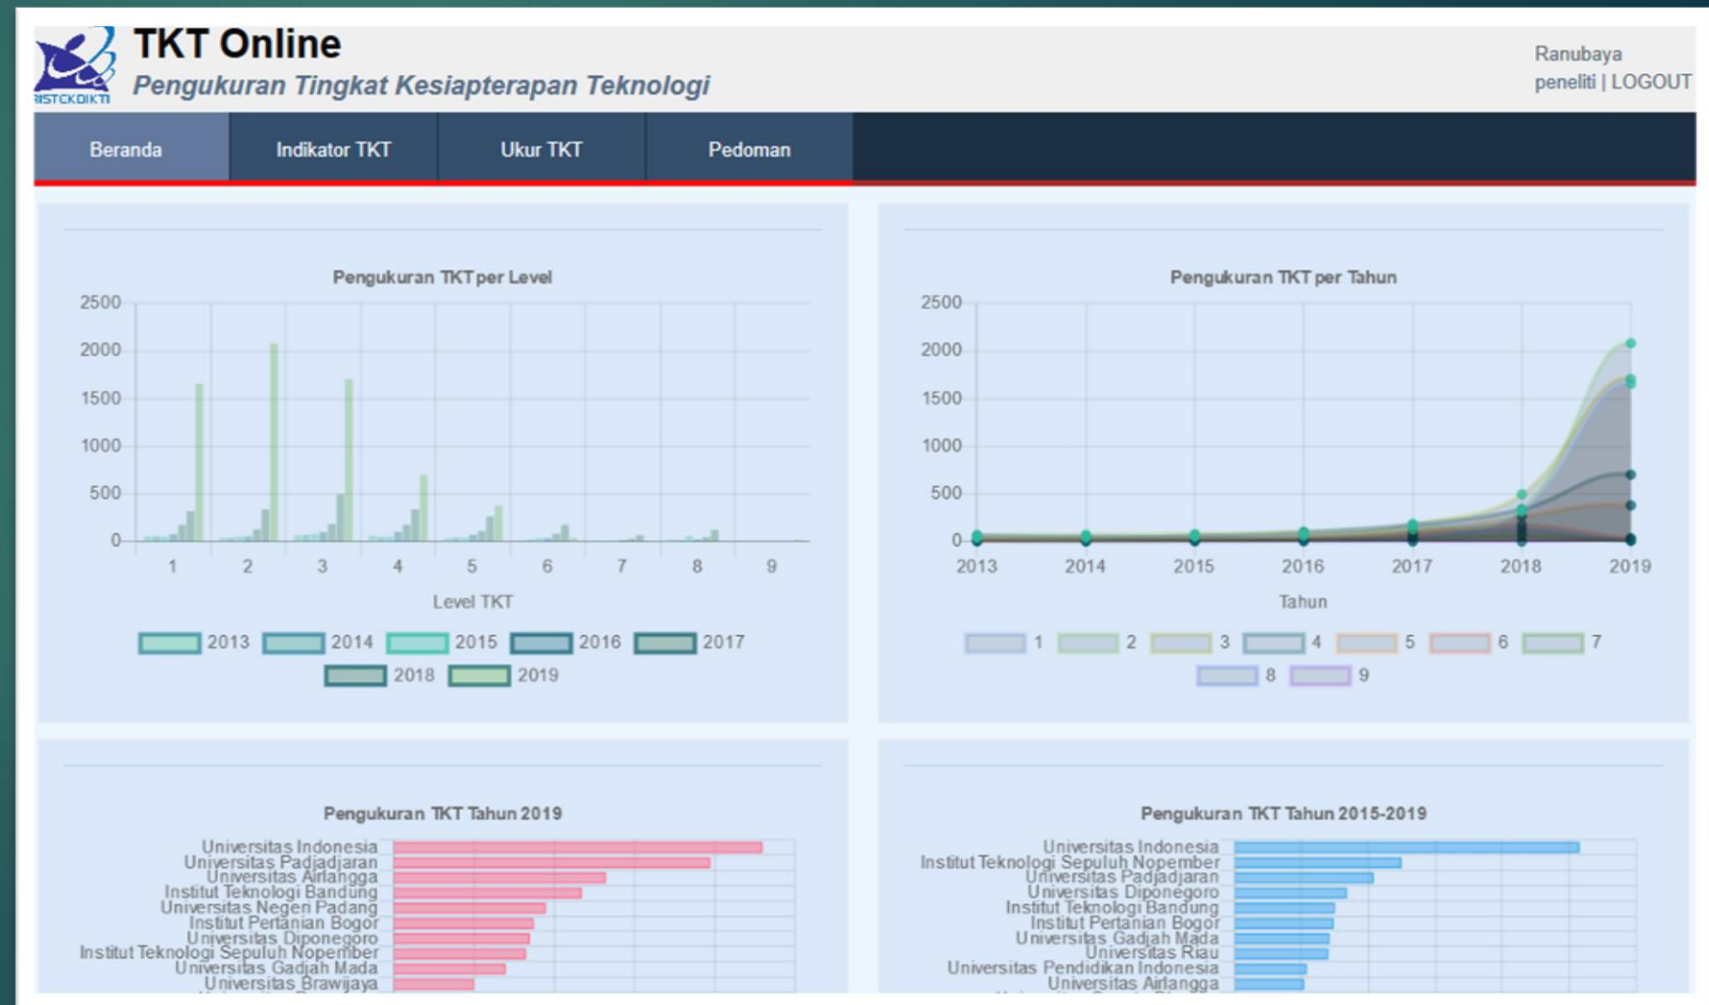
RISTEKDIKTI

TKT Online
Pengukuran Tingkat Kesiapterapan Teknologi

Ranubaya
peneliti | LOGOUT

Beranda
Indikator TKT
Ukur TKT
Pedoman

Pengukuran TKT per Level

2500
2000
1500
1000
500
0

1 2 3 4 5 6 7 8 9

Level TKT

2013 2014 2015 2016 2017 2018 2019

Pengukuran TKT per Tahun

2500
2000
1500
1000
500
0

2013 2014 2015 2016 2017 2018 2019

Tahun

1 2 3 4 5 6 7 8 9

Pengukuran TKT Tahun 2019

Universitas Indonesia
Universitas Padjadjaran
Universitas Airlangga
Institut Teknologi Bandung
Universitas Negeri Padang
Institut Pertanian Bogor
Universitas Diponegoro
Institut Teknologi Sepuluh Nopember
Universitas Gadjah Mada
Universitas Brawijaya

Pengukuran TKT Tahun 2015-2019

Universitas Indonesia
Institut Teknologi Sepuluh Nopember
Universitas Padjadjaran
Universitas Diponegoro
Institut Teknologi Bandung
Institut Pertanian Bogor
Universitas Gadjah Mada
Universitas Riau
Universitas Pendidikan Indonesia
Universitas Airlangga
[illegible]